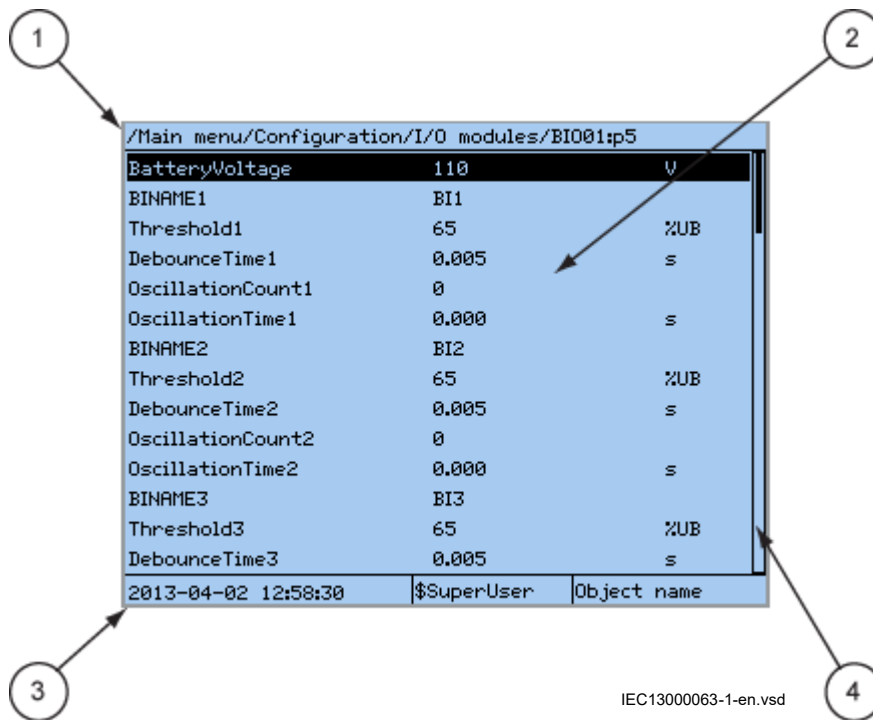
1

2

/Main menu/Configuration/I/O modules/BIO01:p5

| | | |
|---|---|---|
| BatteryVoltage | 110 | V |
| BINAME1 | BI1 | |
| Threshold1 | 65 | %UB |
| DebounceTime1 | 0.005 | s |
| OscillationCount1 | 0 | |
| OscillationTime1 | 0.000 | s |
| BINAME2 | BI2 | |
| Threshold2 | 65 | %UB |
| DebounceTime2 | 0.005 | s |
| OscillationCount2 | 0 | |
| OscillationTime2 | 0.000 | s |
| BINAME3 | BI3 | |
| Threshold3 | 65 | %UB |
| DebounceTime3 | 0.005 | s |

2013-04-02 12:58:30 | $SuperUser | Object name

3

IEC13000063-1-en.vsd

4